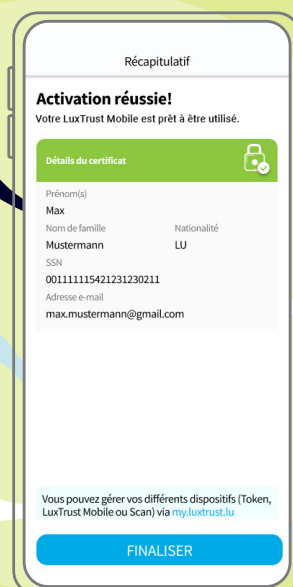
Récapitulatif

Activation réussie!

Votre LuxTrust Mobile est prêt à être utilisé.

Détails du certificat

Prénom(s)
Max

Nom de famille
Mustermann

Nationalité
LU

SSN
0011111154212312302111

Adresse e-mail
max.mustermann@gmail.com

Vous pouvez gérer vos différents dispositifs (Token, LuxTrust Mobile ou Scan) via my.luxtrust.lu

FINALISER